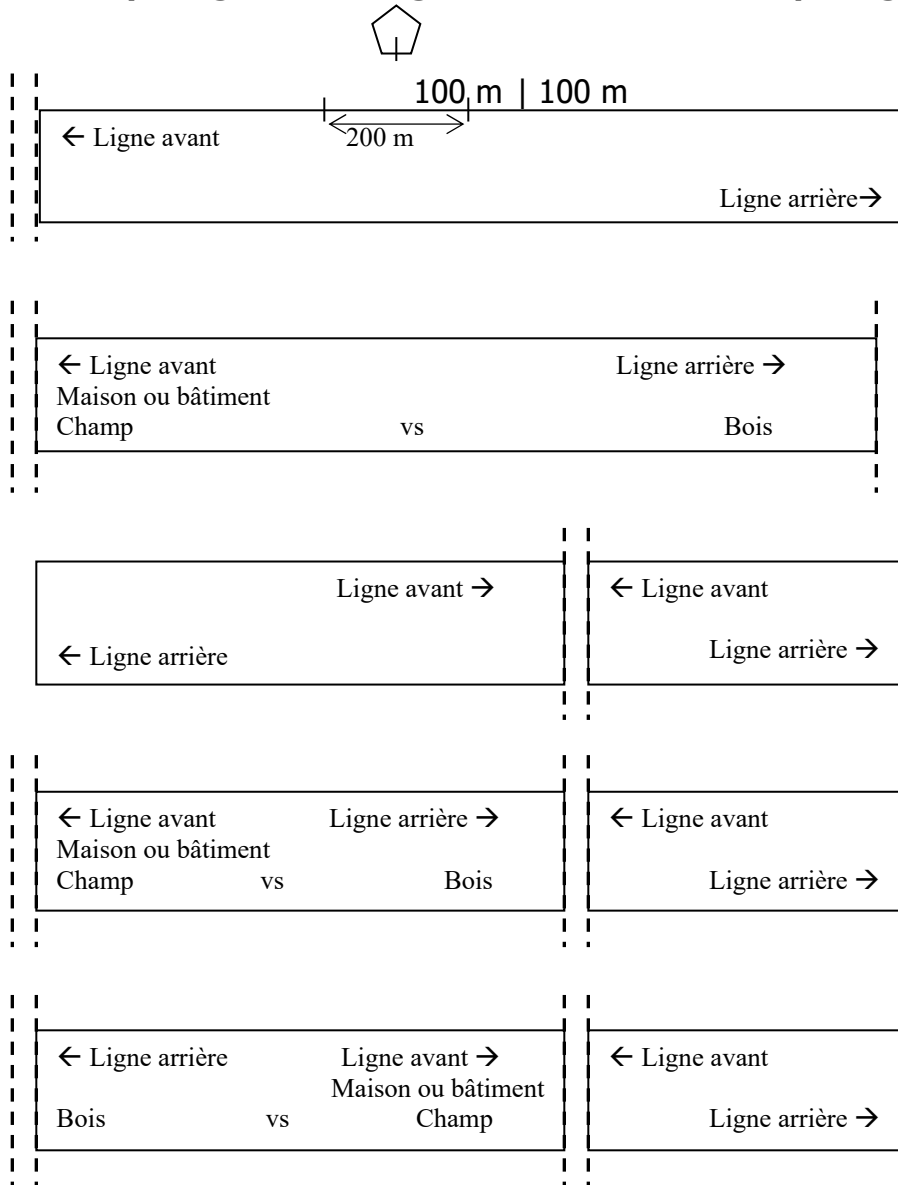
100 m | 100 m

← Ligne avant
200 m
Ligne arrière→

← Ligne avant
Ligne arrière →
Maison ou bâtiment
Champ vs Bois

Ligne avant →
← Ligne arrière

← Ligne avant
Ligne arrière →

← Ligne avant
Ligne arrière →
Maison ou bâtiment
Champ vs Bois

← Ligne avant
Ligne arrière →

← Ligne arrière
Ligne avant →
Maison ou bâtiment
Bois vs Champ

← Ligne avant
Ligne arrière →